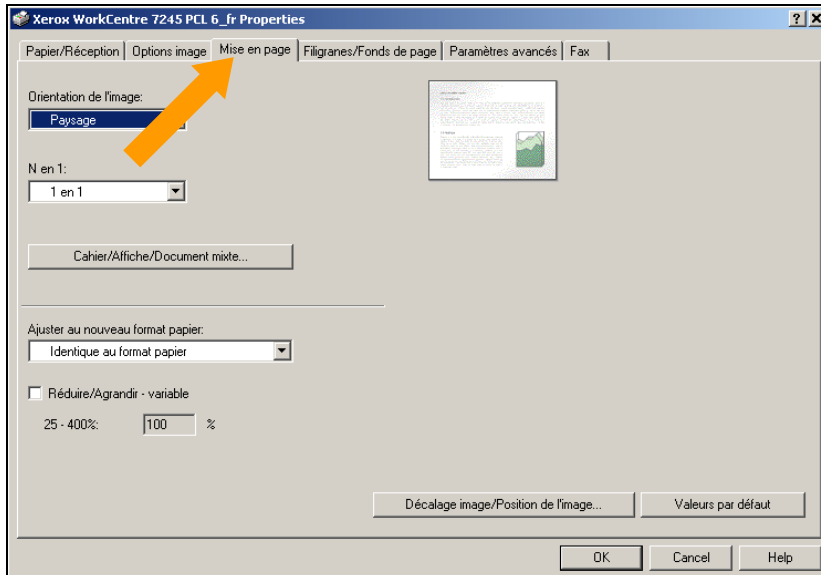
Xerox WorkCentre 7245 PCL 6_fr Properties

?
X

Papier/Réception | Options image | Mise en page | Filigranes/Fonds de page | Paramètres avancés | Fax

Orientation de l'image:

Paysage

N en 1:

1 en 1

Cahier/Affiche/Document mixte...

Ajuster au nouveau format papier:

Identique au format papier

Réduire/Agrandir - variable

25 - 400%:

100

%

Décalage image/Position de l'image...

Valeurs par défaut

OK

Cancel

Help